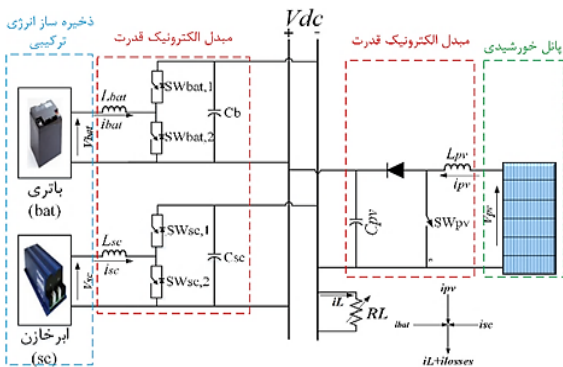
ذخیره ساز انرژی ترکیبی

مبدل الکترونیک قدرت

$Vdc$

+ −

مبدل الکترونیک قدرت

پانل خورشیدی

$L_{bat}$

$i_{bat}$

$V_{bat}$

SWbat,1

SWbat,2

Cb

باتری
(bat)

$L_{sc}$

$i_{sc}$

$V_{sc}$

SWsc,1

SWsc,2

Csc

ابرخازن
(sc)

$L_{pv}$

$i_{pv}$

$V_{pv}$

$C_{pv}$

SWpv

$i_L$

RL

ipv

ibat

isc

iL+ilosses